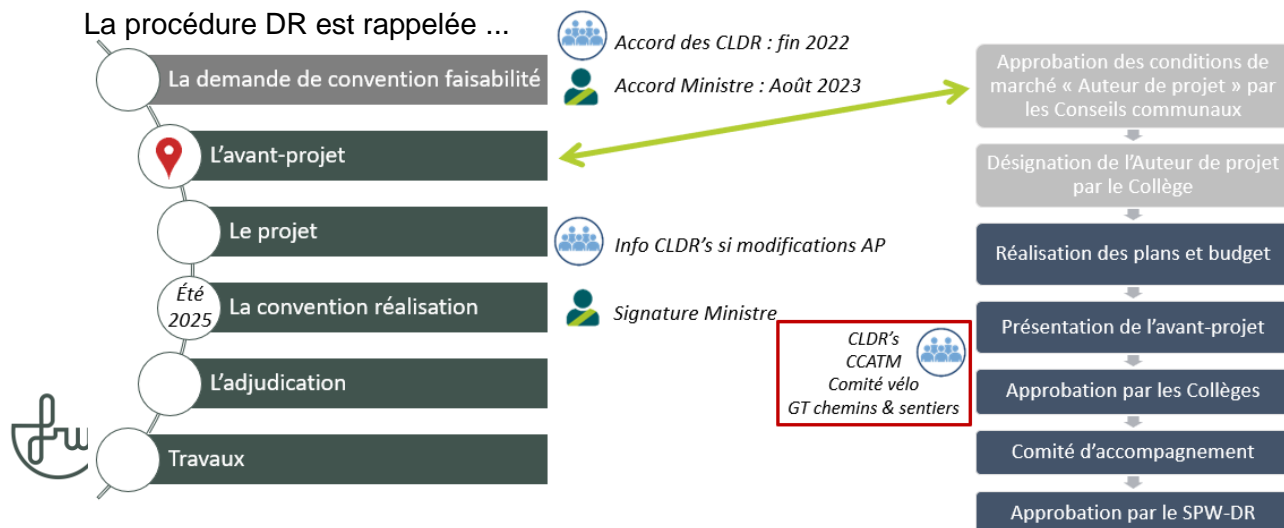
La procédure DR est rappelée ...

La demande de convention faisabilité

L'avant-projet

Le projet

Été 2025

La convention réalisation

L'adjudication

Travaux

Accord des CLDR : fin 2022

Accord Ministre : Août 2023

Info CLDR's si modifications AP

Signature Ministre

CLDR's
CCATM
Comité vélo
GT chemins & sentiers

Approbation des conditions de marché « Auteur de projet » par les Conseils communaux

Désignation de l'Auteur de projet par le Collège

Réalisation des plans et budget

Présentation de l'avant-projet

Approbation par les Collèges

Comité d'accompagnement

Approbation par le SPW-DR